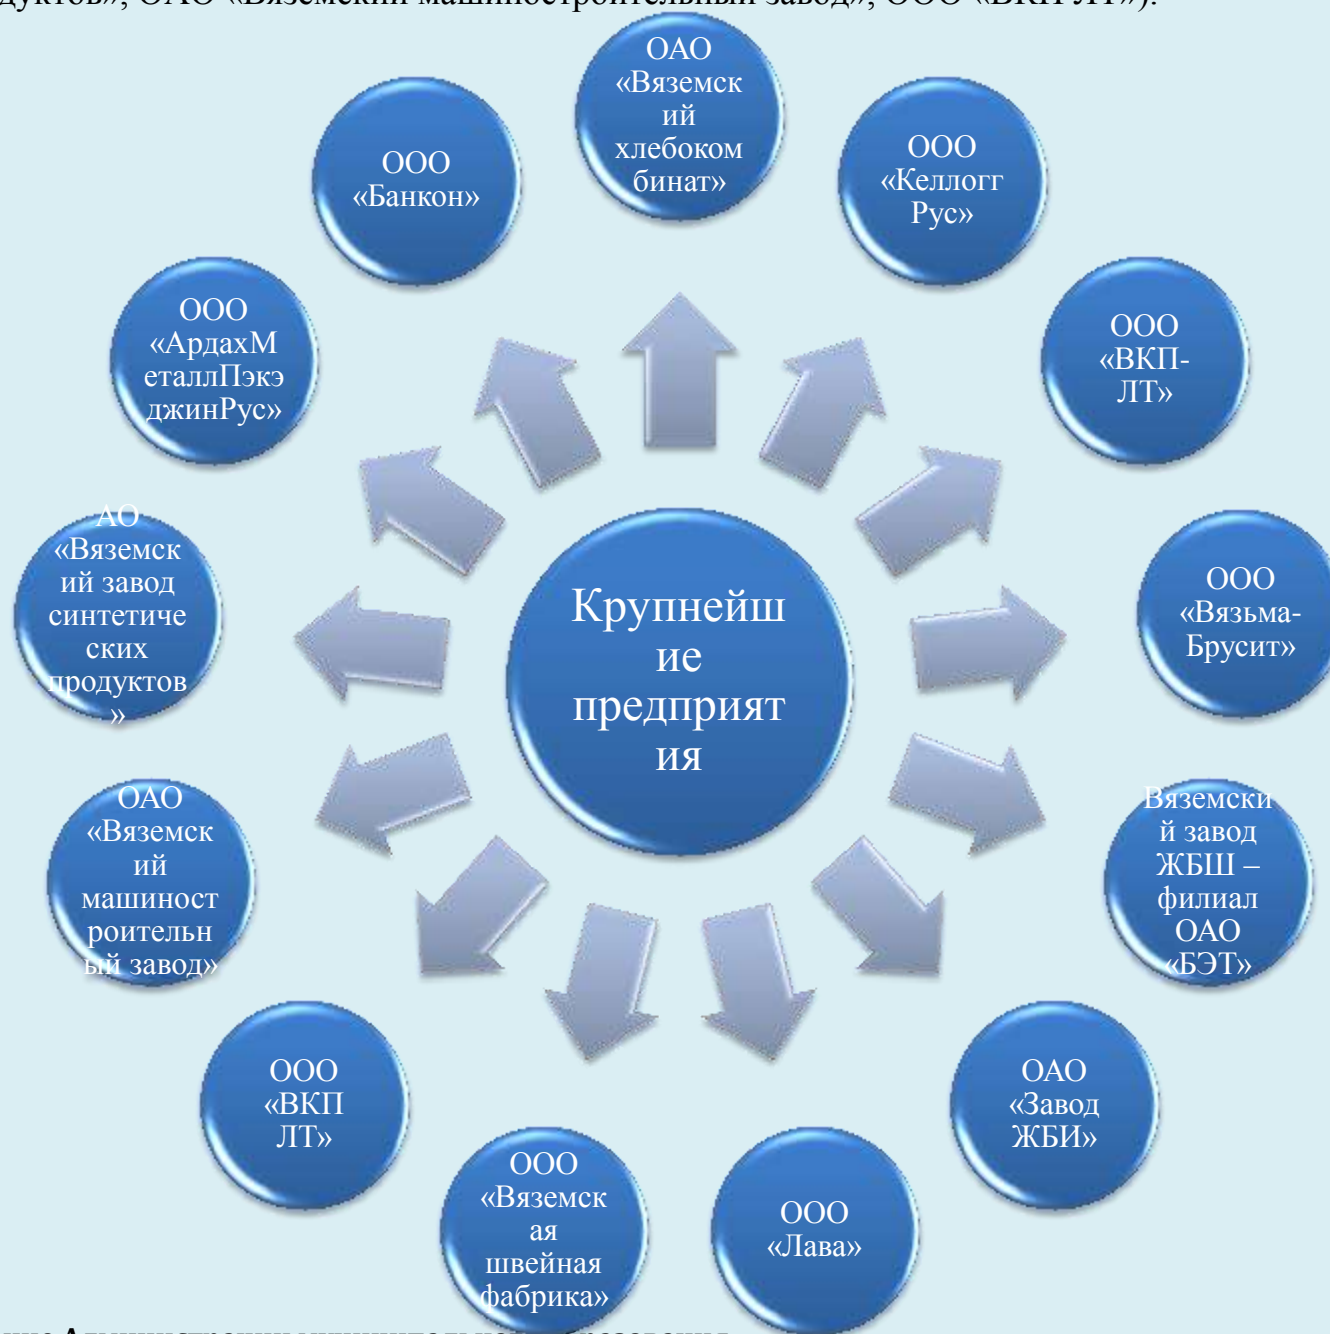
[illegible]дуктов», ОАО «Вяземский машиностроительный завод», ООО «ВКП-ЛТ»).

ОАО «Вяземский хлебокомбинат»

ООО «Келлогг Рус»

ООО «ВКП-ЛТ»

ООО «Вязьма-Брусит»

Вяземский завод ЖБШ – филиал ОАО «БЭТ»

ОАО «Завод ЖБИ»

ООО «Лава»

ООО «Вяземская швейная фабрика»

ООО «ВКП ЛТ»

ОАО «Вяземский машиностроительный завод»

АО «Вяземский завод синтетических продуктов»

ООО «АрдахМеталлПэкэджинРус»

ООО «Банкон»

Крупнейшие предприятия

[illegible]